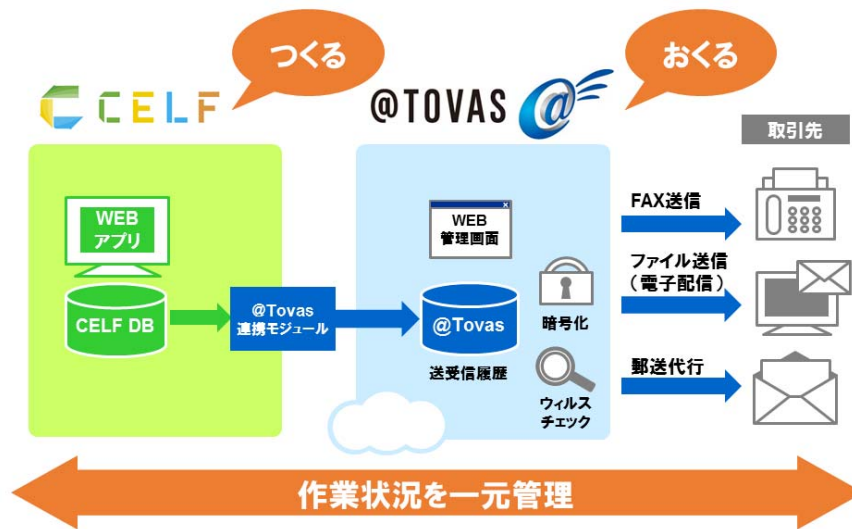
つくる

CELF

おくる

@TOVAS

取引先

WEB
アプリ

CELF DB

@Tovas
連携モジュール

WEB
管理画面

@Tovas

送受信履歴

暗号化

ウィルス
チェック

FAX送信

ファイル送信
（電子配信）

郵送代行

作業状況を一元管理